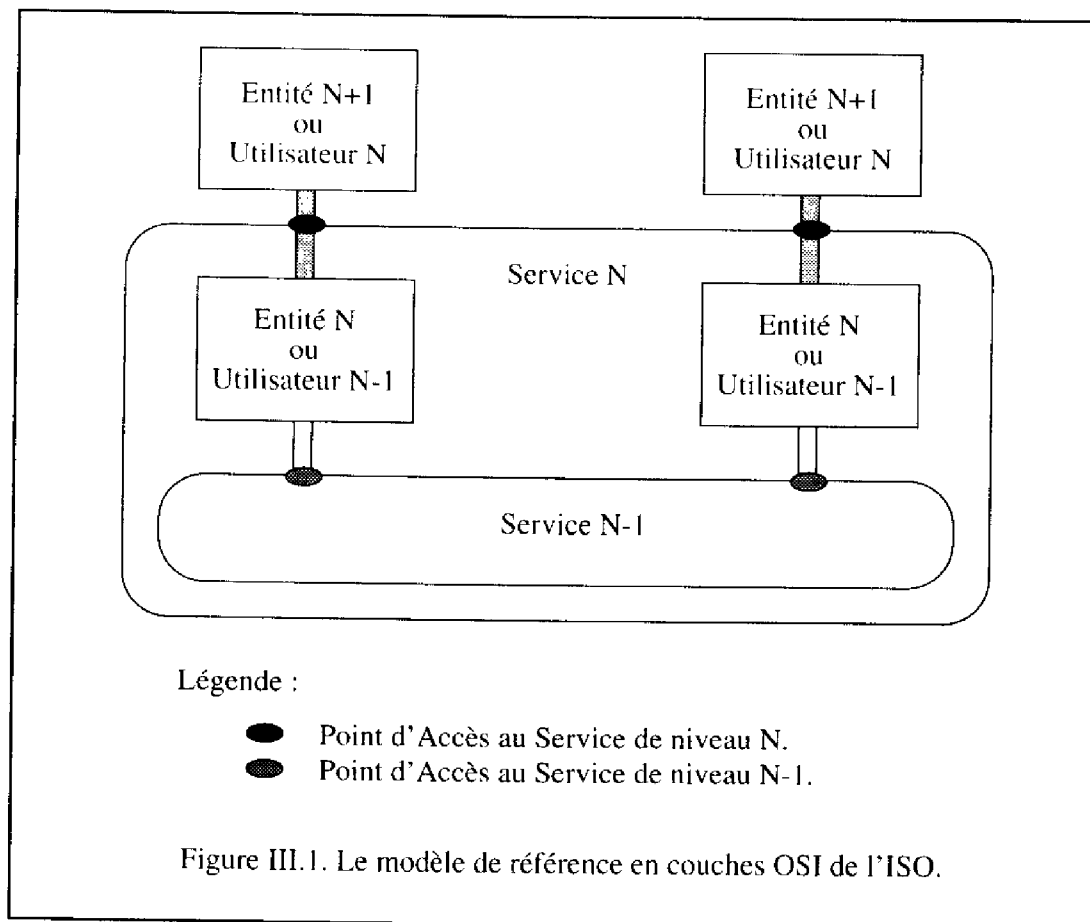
Entité N+1
ou
Utilisateur N

Entité N+1
ou
Utilisateur N

Service N

Entité N
ou
Utilisateur N-1

Entité N
ou
Utilisateur N-1

Service N-1

Légende :

Point d'Accès au Service de niveau N.
Point d'Accès au Service de niveau N-1.

Figure III.1. Le modèle de référence en couches OSI de l'ISO.